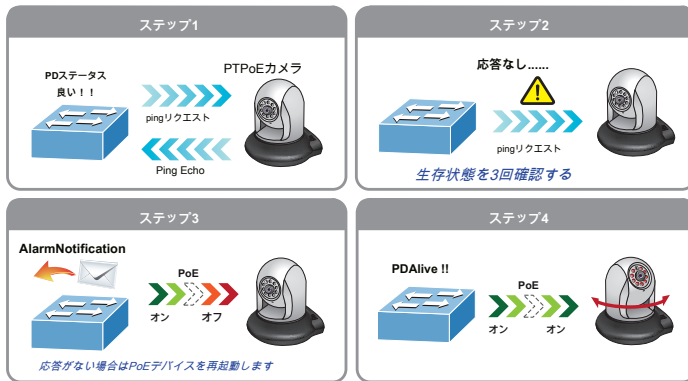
ステップ1

PDステータス
良い！！

PTPoEカメラ

pingリクエスト

Ping Echo

ステップ2

応答なし......

pingリクエスト

生存状態を3回確認する

ステップ3

AlarmNotification

PoE

オン

オフ

応答がない場合はPoEデバイスを再起動します

ステップ4

PDAlive !!

PoE

オン

オン